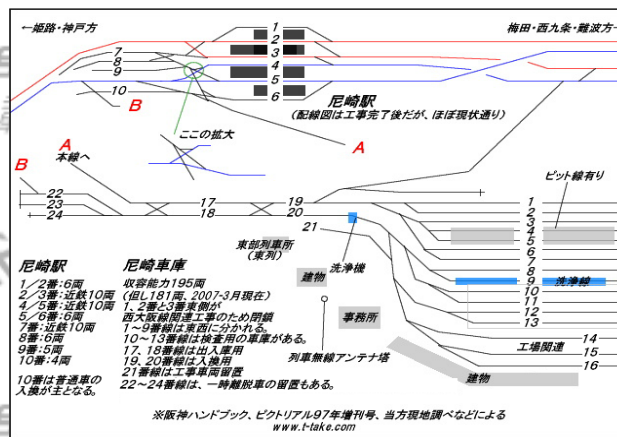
←姫路・神戸方

梅田・西九条・難波方→

1
2
3
4
5
6

7
8
9
10

B

ここの拡大

尼崎駅
(配線図は工事完了後だが、ほぼ現状通り)

A

A
本線へ

B

22
23
24

17
18

19
20

21

ピット線有り

1
2
3
4
5
6
7
8
9
10
11
12
13
14
15
16

洗浄線

東部列車所
(東列)

洗浄機

建物

事務所

列車無線アンテナ塔

工場関連

建物

尼崎駅
1/2番:6両
2/3番:近鉄10両
4/5番:近鉄10両
5/6番:6両
7番:近鉄10両
8番:6両
9番:5両
10番:4両

10番は普通車の入換が主となる。

尼崎車庫
収容能力195両
(但し181両、2007-3月現在)
1、2番と3番東側が西大阪線関連工事のため閉鎖
1~9番線は東西に分かれる。
10~13番線は検査用の車庫がある。
17、18番線は出入庫用
19、20番線は入換用
21番線は工事車両留置
22~24番線は、一時離脱車の留置もある。

※阪神ハンドブック、ピクトリアル97年増刊号、当方現地調べなどによる
www.t-take.com